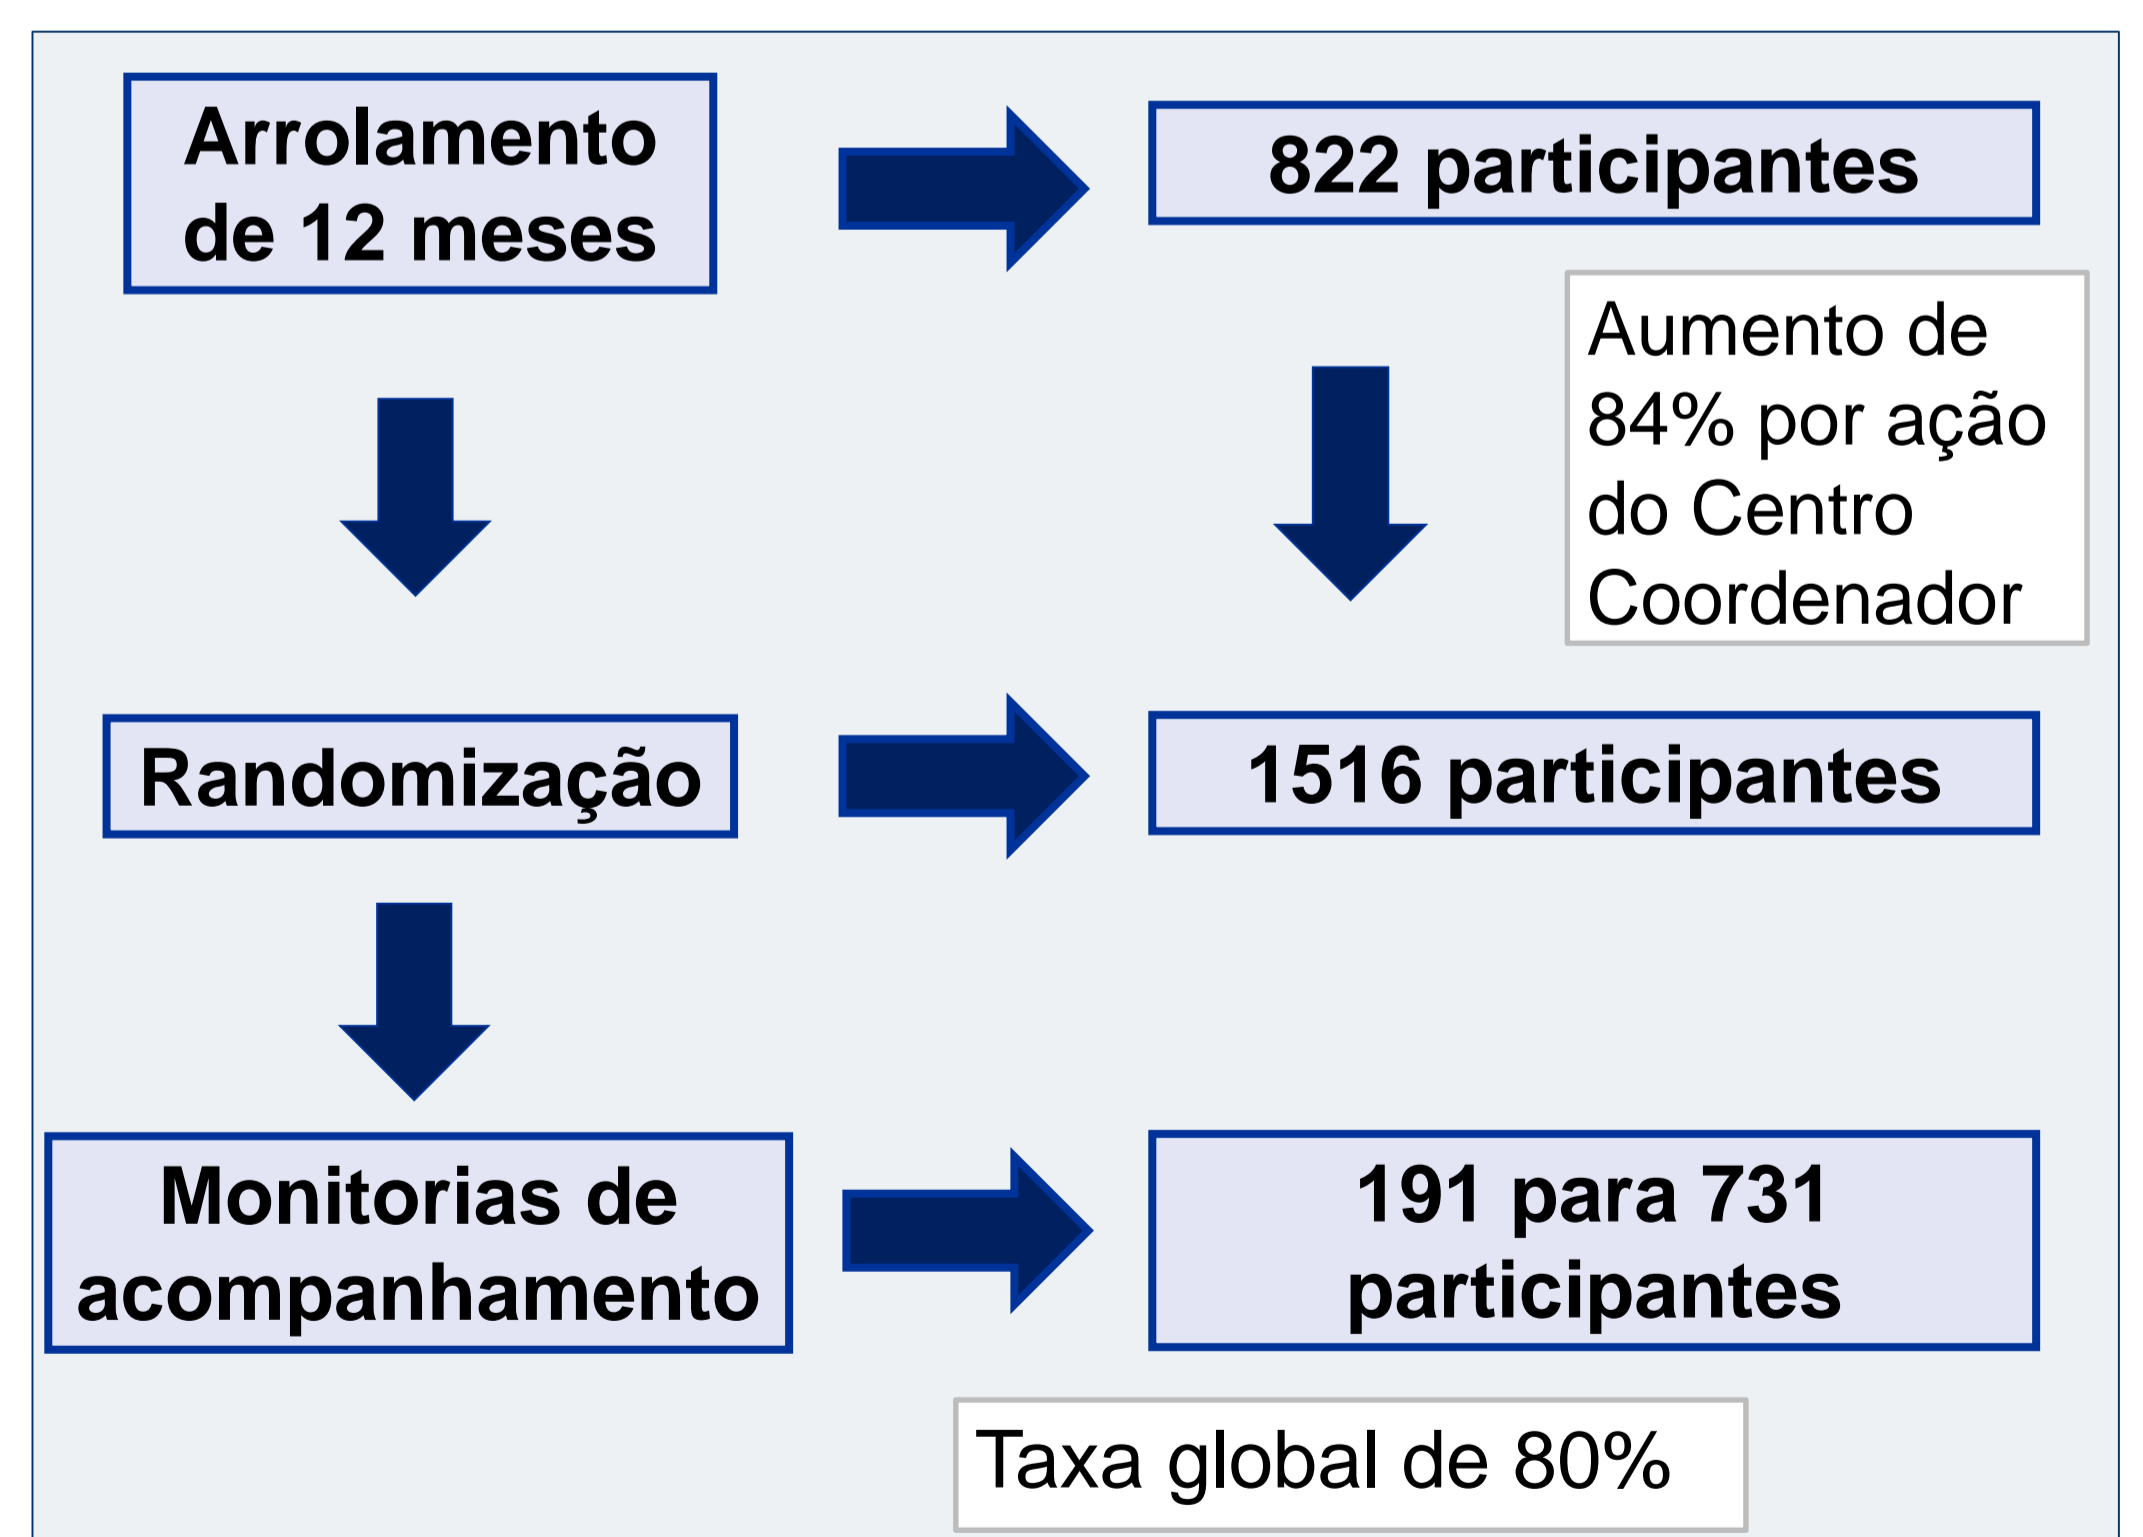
Arrolamento de 12 meses

822 participantes

Aumento de 84% por ação do Centro Coordenador

Randomização

1516 participantes

Monitorias de acompanhamento

191 para 731 participantes

Taxa global de 80%